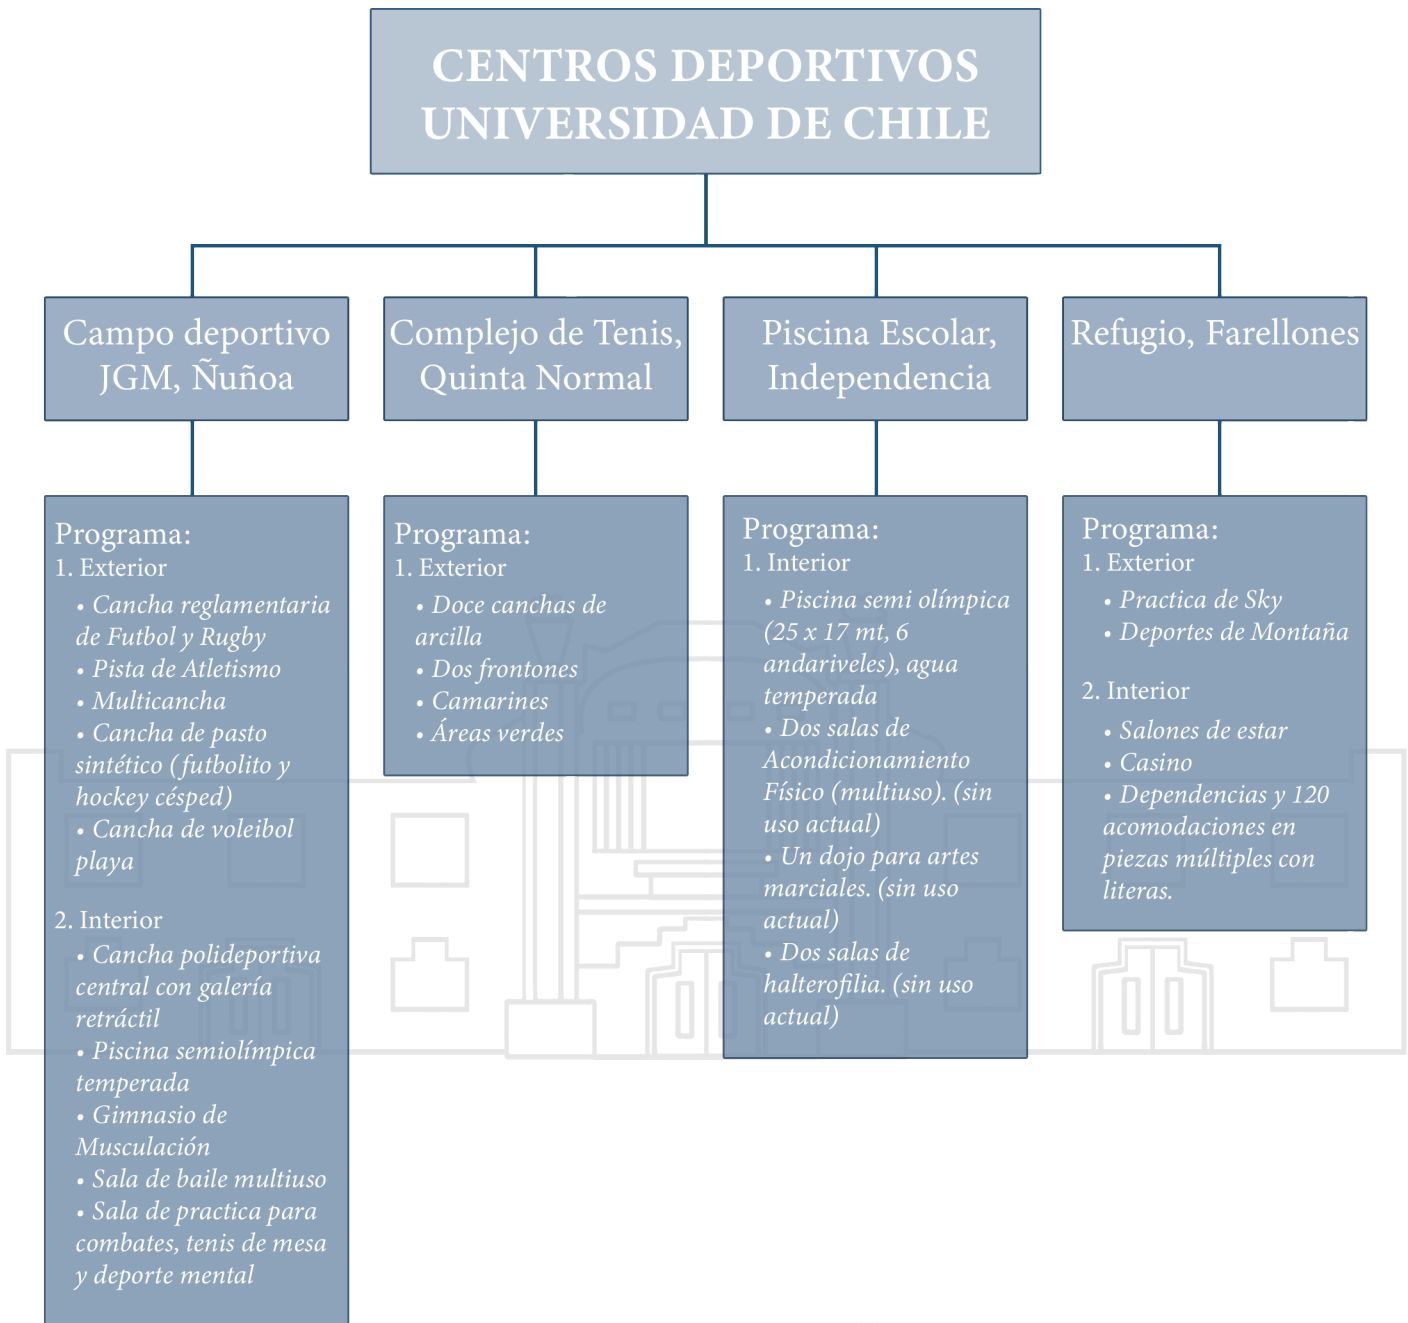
CENTROS DEPORTIVOS UNIVERSIDAD DE CHILE

Campo deportivo JGM, Ñuñoa

Complejo de Tenis, Quinta Normal

Piscina Escolar, Independencia

Refugio, Farellones

Programa:
1. Exterior
• Cancha reglamentaria de Futbol y Rugby
• Pista de Atletismo
• Multicancha
• Cancha de pasto sintético (futbolito y hockey césped)
• Cancha de voleibol playa

2. Interior
• Cancha polideportiva central con galería retráctil
• Piscina semiolímpica temperada
• Gimnasio de Musculación
• Sala de baile multiuso
• Sala de practica para combates, tenis de mesa y deporte mental

Programa:
1. Exterior
• Doce canchas de arcilla
• Dos frontones
• Camarines
• Áreas verdes

Programa:
1. Interior
• Piscina semi olímpica (25 x 17 mt, 6 andariveles), agua temperada
• Dos salas de Acondicionamiento Físico (multiuso). (sin uso actual)
• Un dojo para artes marciales. (sin uso actual)
• Dos salas de halterofilia. (sin uso actual)

Programa:
1. Exterior
• Practica de Sky
• Deportes de Montaña

2. Interior
• Salones de estar
• Casino
• Dependencias y 120 acomodaciones en piezas múltiples con literas.